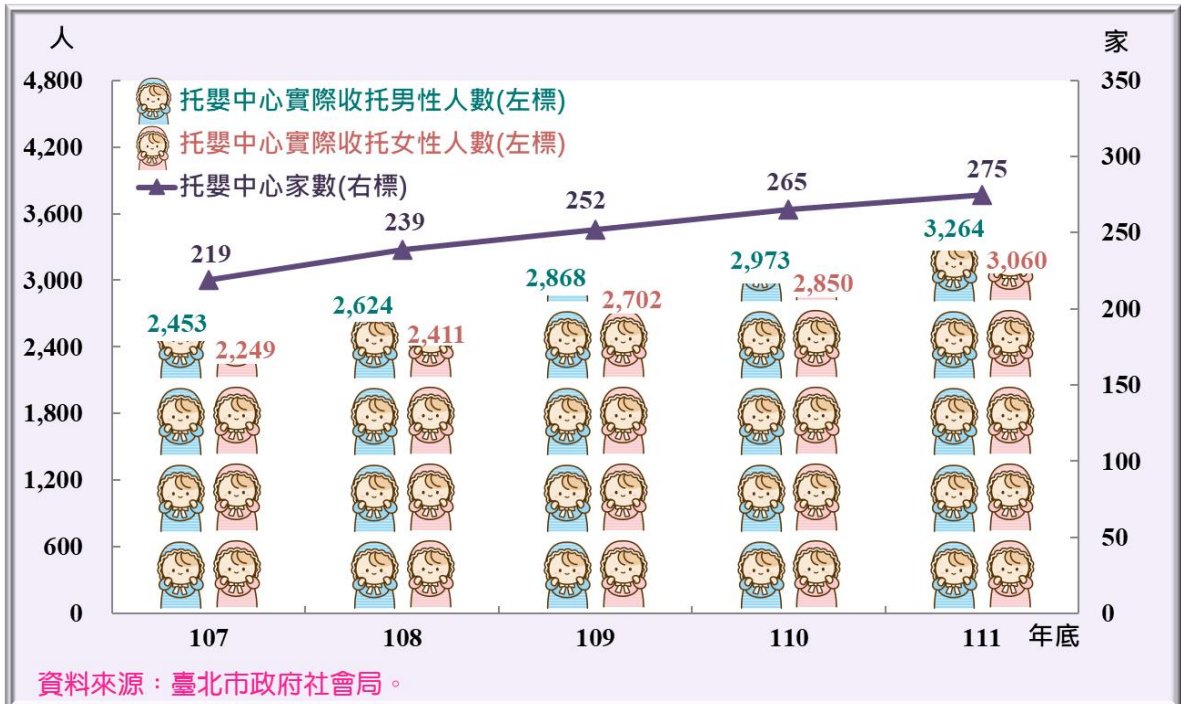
人

家

4,800
4,200
3,600
3,000
2,400
1,800
1,200
600
0

350
300
250
200
150
100
50
0

托嬰中心實際收托男性人數(左標)
托嬰中心實際收托女性人數(左標)
托嬰中心家數(右標)

219
239
252
265
275

2,453
2,249
2,624
2,411
2,868
2,702
2,973
2,850
3,264
3,060

107
108
109
110
111
年底

資料來源：臺北市政府社會局。